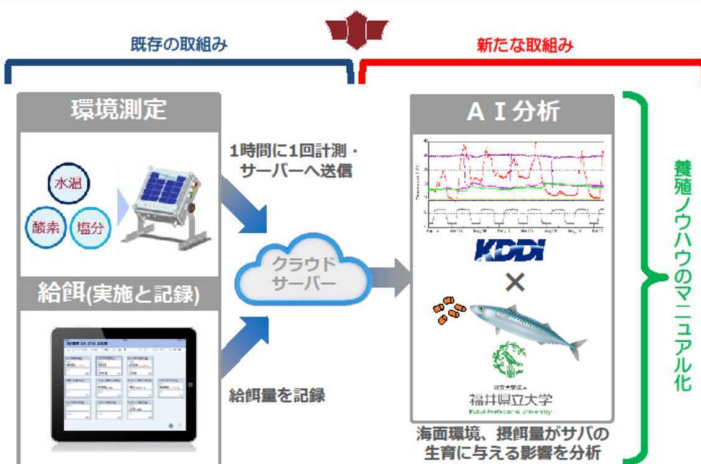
既存の取組み

新たな取組み

環境測定

水温

酸素

塩分

1時間に1回計測・サーバーへ送信

クラウドサーバー

給餌(実施と記録)

給餌量を記録

A I 分析

KDDI

×

福井県立大学

Fukui Prefectural University

海面環境、摂餌量がサバの生育に与える影響を分析

養殖ノウハウのマニュアル化